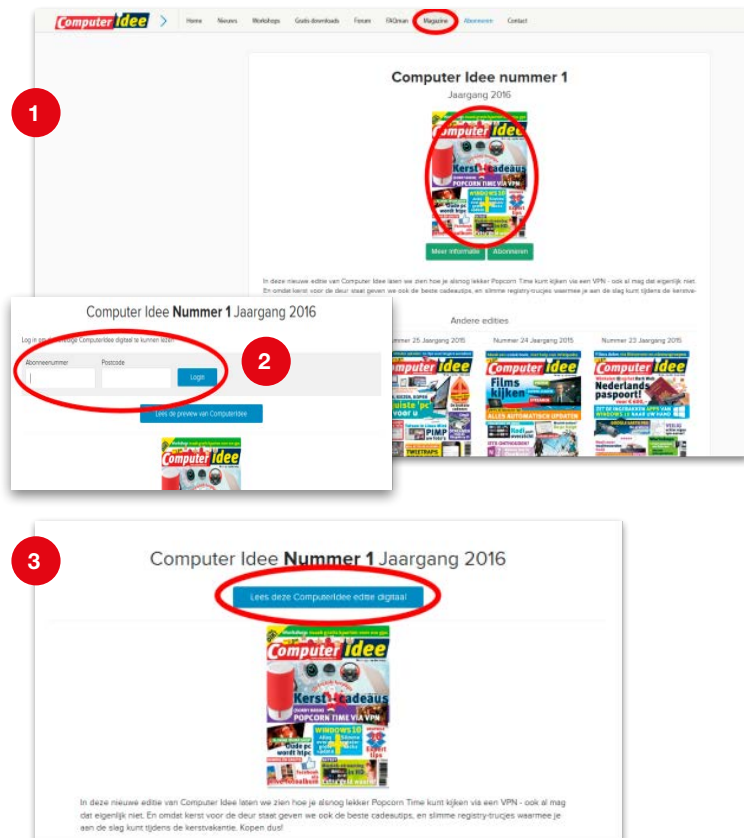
Computer Idee

Home Nieuws Workshops Gratis downloads Forum FAQman Magazine Abonneren Contact

1

Computer Idee nummer 1

Jaargang 2016

Computer Idee

Kerst cadeaus

POPCORN TIME VIA VPN

WINDOWS 10

Meer informatie Abonneren

In deze nieuwe editie van Computer Idee laten we zien hoe je alsnog lekker Popcorn Time kunt kijken via een VPN - ook al mag dat eigenlijk niet. En omdat kerst voor de deur staat geven we ook de beste cadeautips, en slimme registry-trucjes waarmee je aan de slag kunt tijdens de kerstva-

Andere edities

Nummer 25 Jaargang 2015 Nummer 24 Jaargang 2015 Nummer 23 Jaargang 2015

Computer Idee Nummer 1 Jaargang 2016

Log in om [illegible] Computer Idee digitaal te kunnen lezen

Abonneenummer Postcode

Login

2

Lees de preview van ComputerIdee

Computer Idee

Films kijken

Nederlands paspoort!

3

Computer Idee Nummer 1 Jaargang 2016

Lees deze ComputerIdee editie digitaal

Computer Idee

Kerst cadeaus

POPCORN TIME VIA VPN

WINDOWS 10

In deze nieuwe editie van Computer Idee laten we zien hoe je alsnog lekker Popcorn Time kunt kijken via een VPN - ook al mag dat eigenlijk niet. En omdat kerst voor de deur staat geven we ook de beste cadeautips, en slimme registry-trucjes waarmee je aan de slag kunt tijdens de kerstvakantie. Kopen dus!